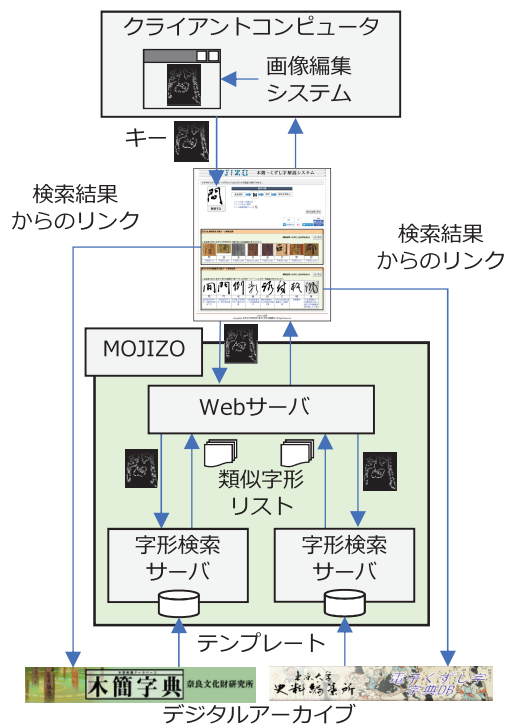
クライアントコンピュータ

画像編集
システム

キー

検索結果
からのリンク

検索結果
からのリンク

木簡・くずし字解読システム

MOJIZO

Webサーバ

類似字形
リスト

字形検索
サーバ

字形検索
サーバ

テンプレート

木簡字典

奈良文化財研究所

東京大学
史料編纂所

電子くずし字
字典DB

デジタルアーカイブ